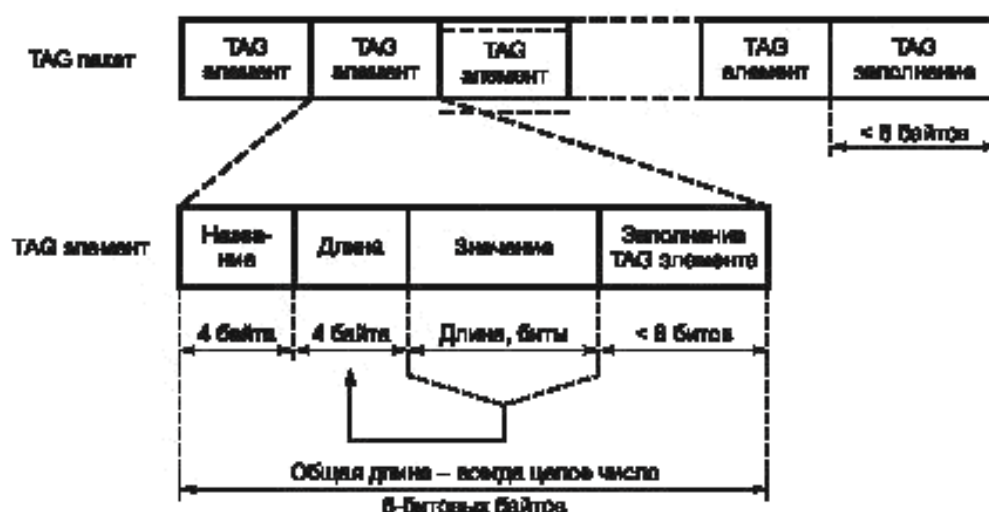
TAG пакет

TAG элемент

TAG элемент

TAG элемент

TAG элемент

TAG заполнение

< 8 байтов

TAG элемент

Название

Длина

Значение

Заполнение TAG элемента

4 байта

4 байта

Длина, биты

< 8 битов

Общая длина – всегда целое число 8-битовых байтов